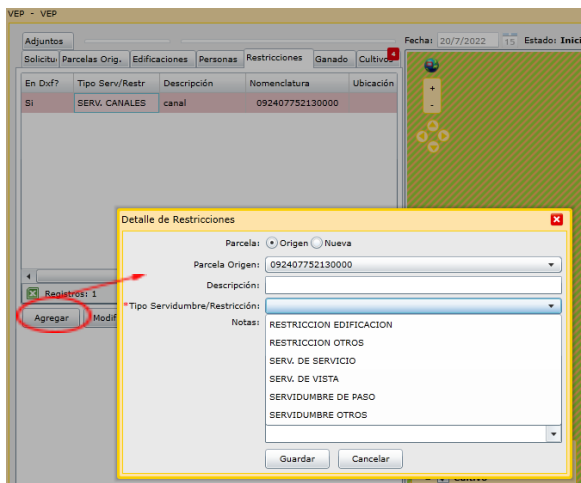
VEP - VEP

Adjuntos

Solicitu | Parcelas Orig. | Edificaciones | Personas | Restricciones | Ganado | Cultivos 4

Fecha: 20/7/2022 15 Estado: Inici

| En Dxf? | Tipo Serv/Restr | Descripción | Nomenclatura | Ubicación |
|---|---|---|---|---|
| Si | SERV. CANALES | canal | 092407752130000 | |

Registros: 1

Agregar

Modif

Detalle de Restricciones

Parcela: Origen Nueva

Parcela Origen: 092407752130000

Descripción:

*Tipo Servidumbre/Restricción:

Notas:

RESTRICCION EDIFICACION
RESTRICCION OTROS
SERV. DE SERVICIO
SERV. DE VISTA
SERVIDUMBRE DE PASO
SERVIDUMBRE OTROS

Guardar Cancelar

Cultivo